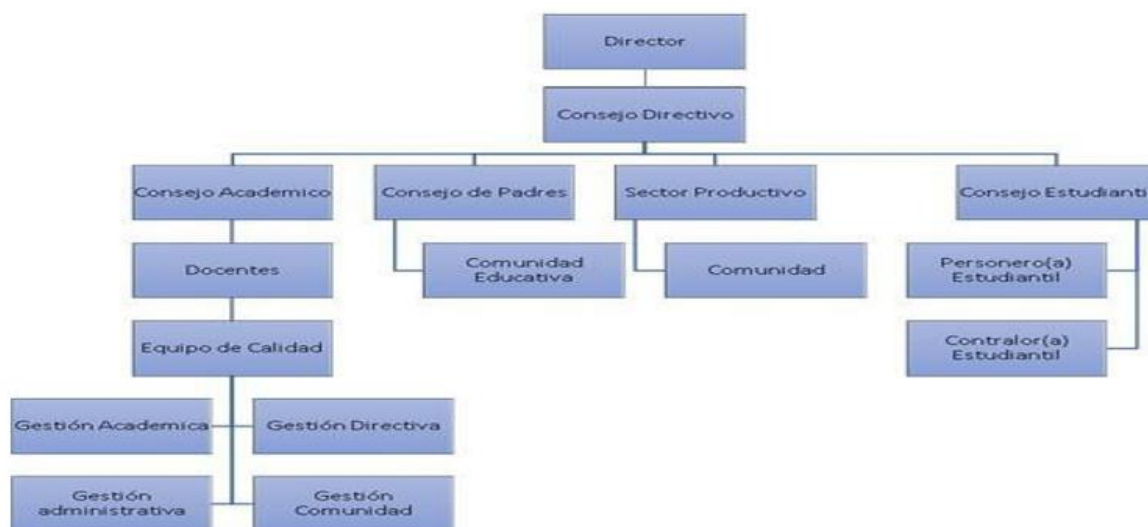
Director

Consejo Directivo

Consejo Academico

Consejo de Padres

Sector Productivo

Consejo Estudianti

Docentes

Comunidad Educativa

Comunidad

Personero(a) Estudiantil

Contralor(a) Estudiantil

Equipo de Calidad

Gestión Academica

Gestión Directiva

Gestión administrativa

Gestión Comunidad